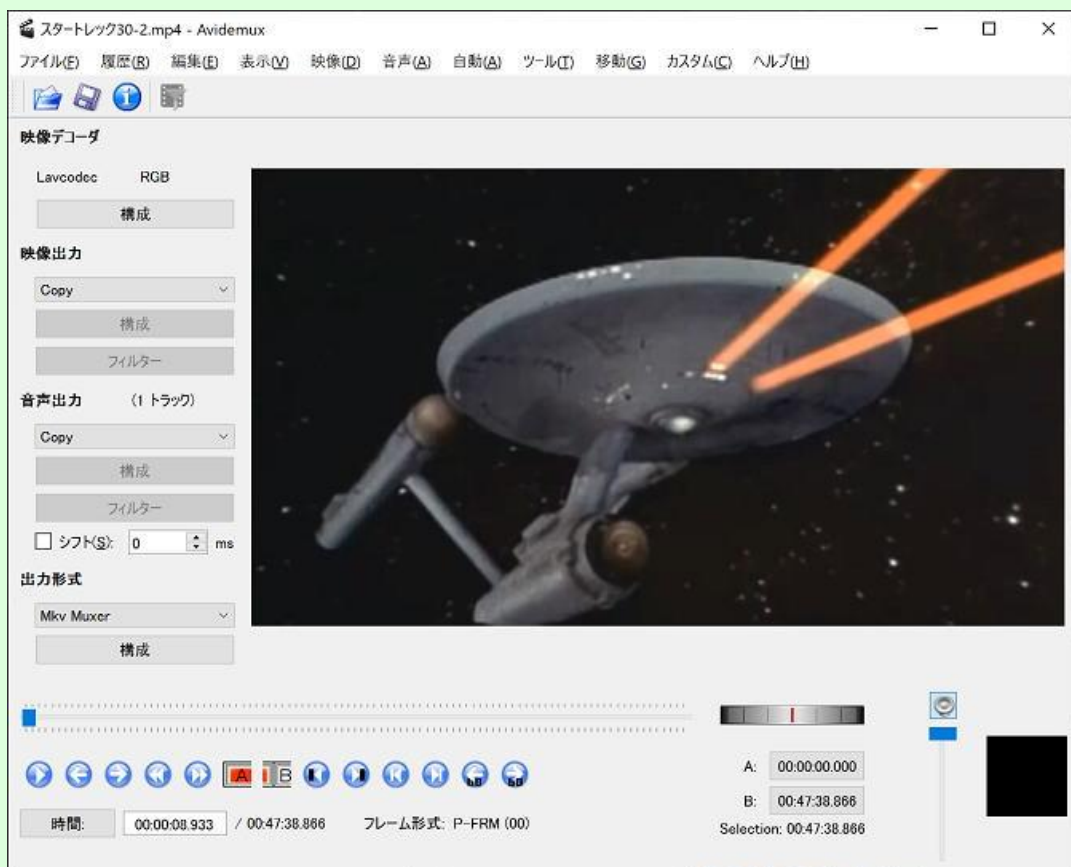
スタートレック30-2.mp4 - Avidemux

ファイル(F) 履歴(R) 編集(E) 表示(V) 映像(D) 音声(A) 自動(A) ツール(T) 移動(G) カスタム(C) ヘルプ(H)

映像デコーダ

Lavcodec RGB

構成

映像出力

Copy

構成

フィルター

音声出力 (1 トラック)

Copy

構成

フィルター

シフト(S): 0 ms

出力形式

Mkv Muxer

構成

A B

A: 00:00:00.000

B: 00:47:38.866

Selection: 00:47:38.866

時間: 00:00:08.933 / 00:47:38.866 フレーム形式: P-FRM (00)